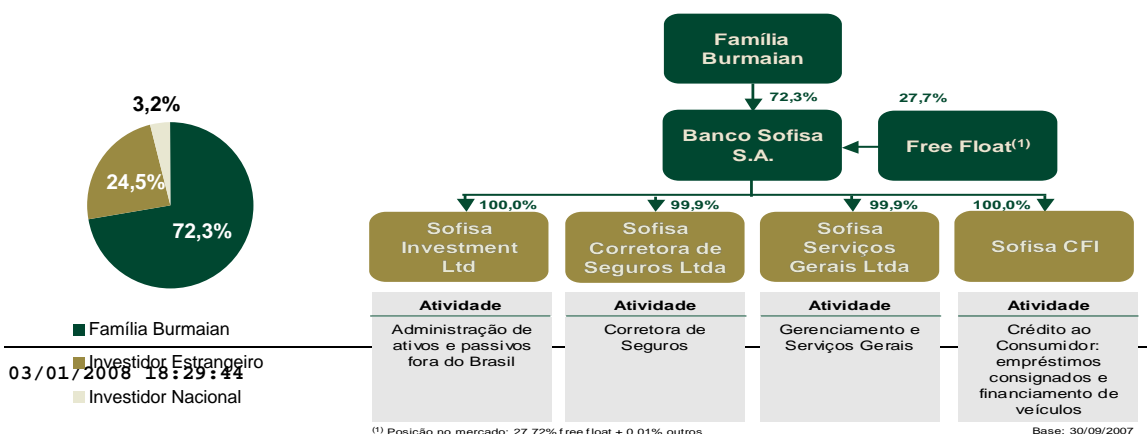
3,2%

24,5%

72,3%

Família Burmaian

Investidor Estrangeiro

03/01/2008 18:29:44

Investidor Nacional

Família Burmaian

72,3%

27,7%

Banco Sofisa S.A.

Free Float$^{(1)}$

100,0%

99,9%

99,9%

100,0%

Sofisa Investment Ltd

Sofisa Corretora de Seguros Ltda

Sofisa Serviços Gerais Ltda

Sofisa CFI

| Atividade | Atividade | Atividade | Atividade |
|---|---|---|---|
| Administração de ativos e passivos fora do Brasil | Corretora de Seguros | Gerenciamento e Serviços Gerais | Crédito ao Consumidor: empréstimos consignados e financiamento de veículos |

$^{(1)}$ Posição no mercado: 27,72% free float + 0,01% outros

Base: 30/09/2007